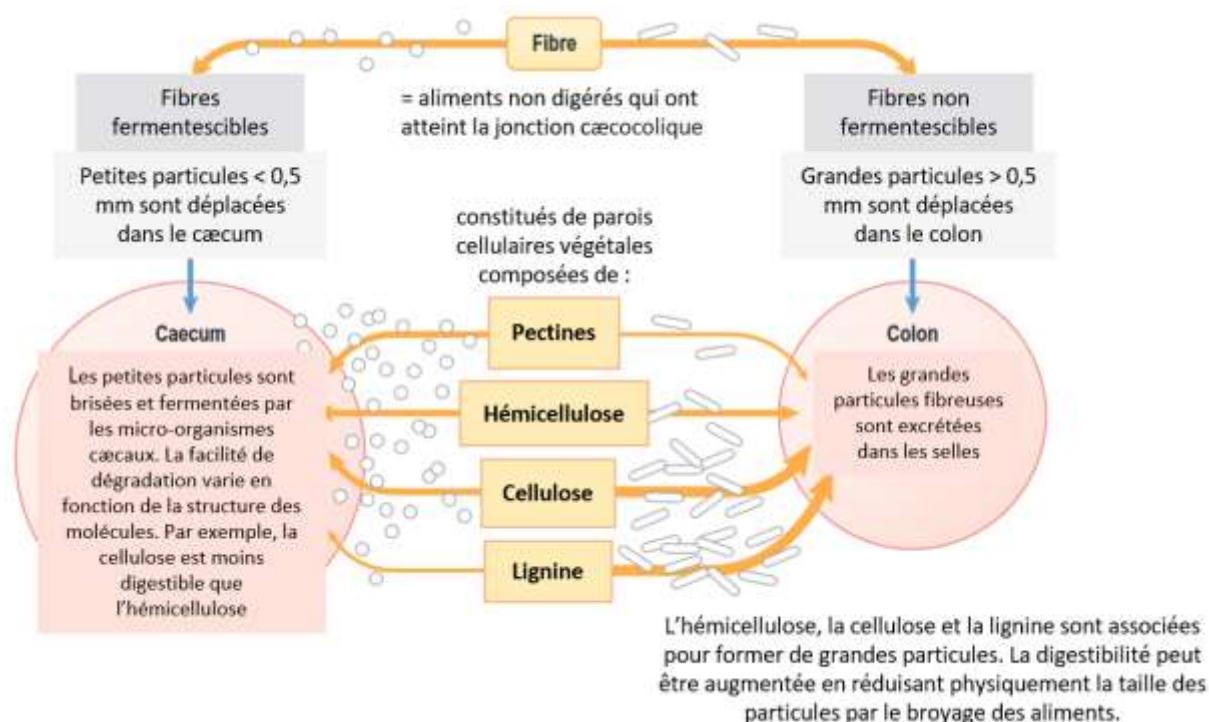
Fibre

Fibres fermentescibles

= aliments non digérés qui ont atteint la jonction cæcocolique

Fibres non fermentescibles

Petites particules < 0,5 mm sont déplacées dans le cæcum

constitués de parois cellulaires végétales composées de :

Grandes particules > 0,5 mm sont déplacées dans le colon

Caecum

Les petites particules sont brisées et fermentées par les micro-organismes cæcaux. La facilité de dégradation varie en fonction de la structure des molécules. Par exemple, la cellulose est moins digestible que l'hémicellulose

Pectines

Hémicellulose

Cellulose

Lignine

Colon

Les grandes particules fibreuses sont excrétées dans les selles

L'hémicellulose, la cellulose et la lignine sont associées pour former de grandes particules. La digestibilité peut être augmentée en réduisant physiquement la taille des particules par le broyage des aliments.